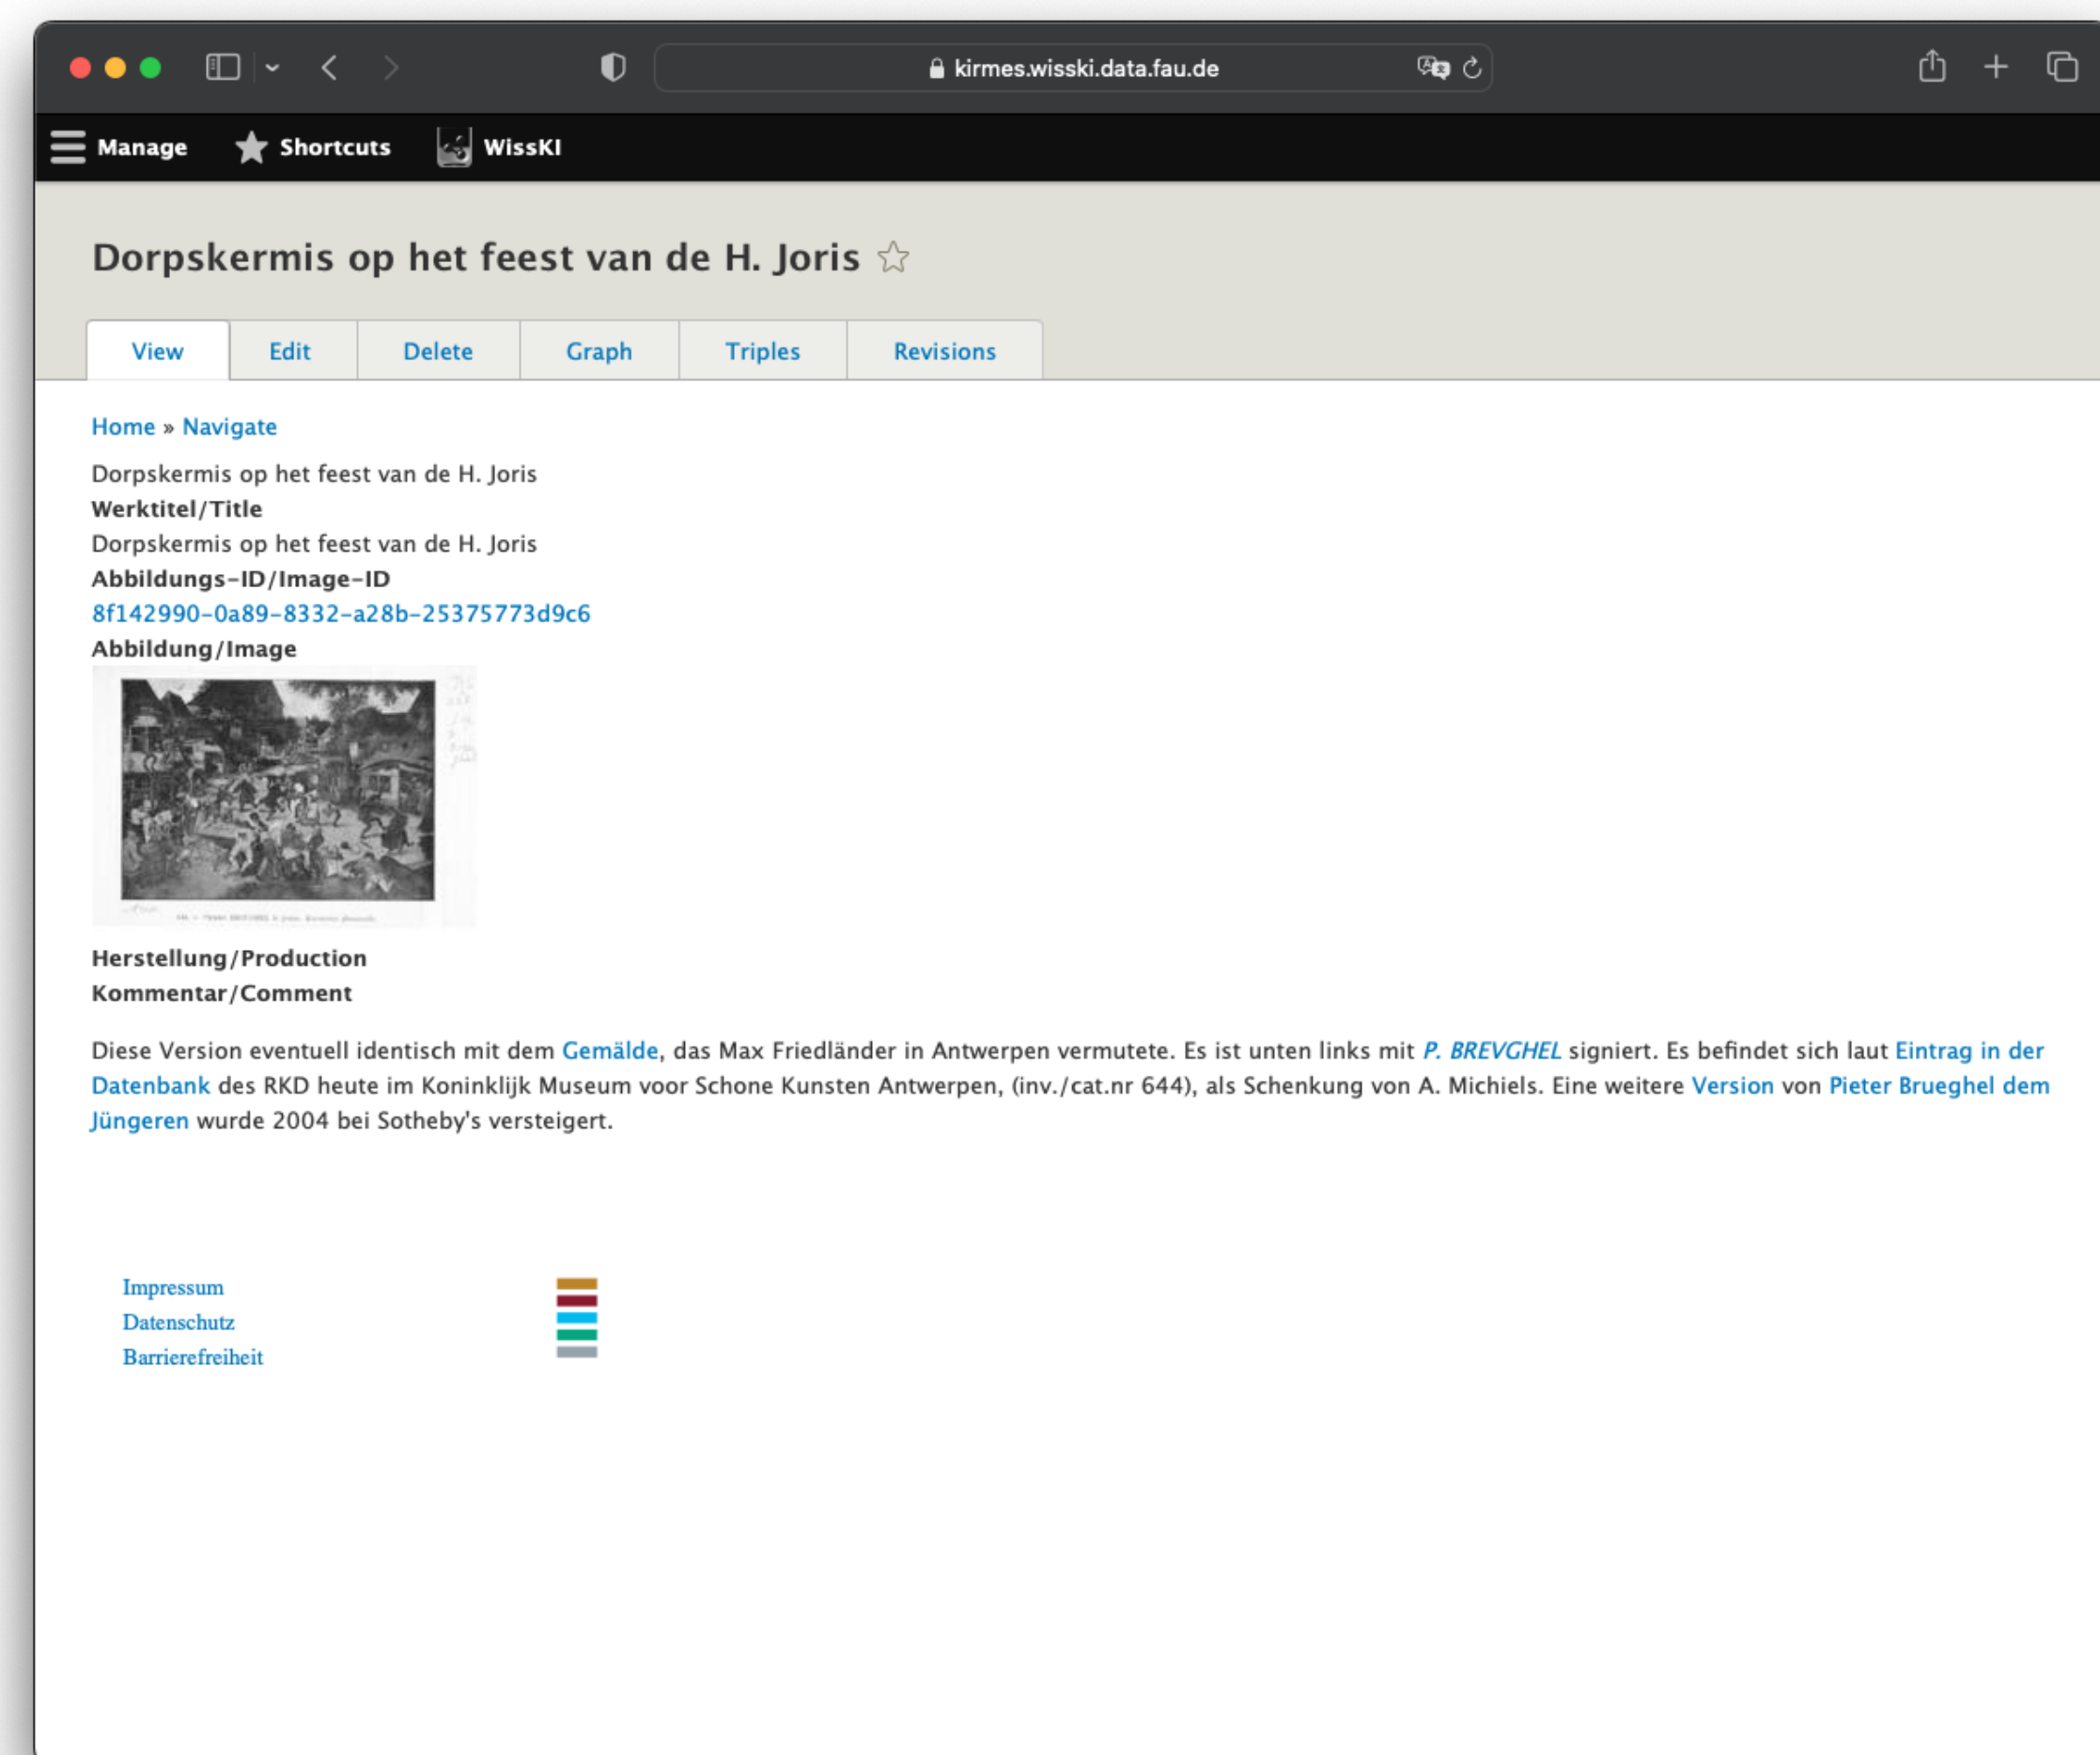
kirmes.wisski.data.fau.de

Manage Shortcuts WissKI

Dorpskermis op het feest van de H. Joris

View Edit Delete Graph Triples Revisions

Home » Navigate

Dorpskermis op het feest van de H. Joris

**Werktitel/Title**

Dorpskermis op het feest van de H. Joris

**Abbildungs-ID/Image-ID**

8f142990-0a89-8332-a28b-25375773d9c6

**Abbildung/Image**

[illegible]

**Herstellung/Production**

**Kommentar/Comment**

Diese Version eventuell identisch mit dem Gemälde, das Max Friedländer in Antwerpen vermutete. Es ist unten links mit P. BREVGHEL signiert. Es befindet sich laut Eintrag in der Datenbank des RKD heute im Koninklijk Museum voor Schone Kunsten Antwerpen, (inv./cat.nr 644), als Schenkung von A. Michiels. Eine weitere Version von Pieter Brueghel dem Jüngeren wurde 2004 bei Sotheby's versteigert.

Impressum
Datenschutz
Barrierefreiheit